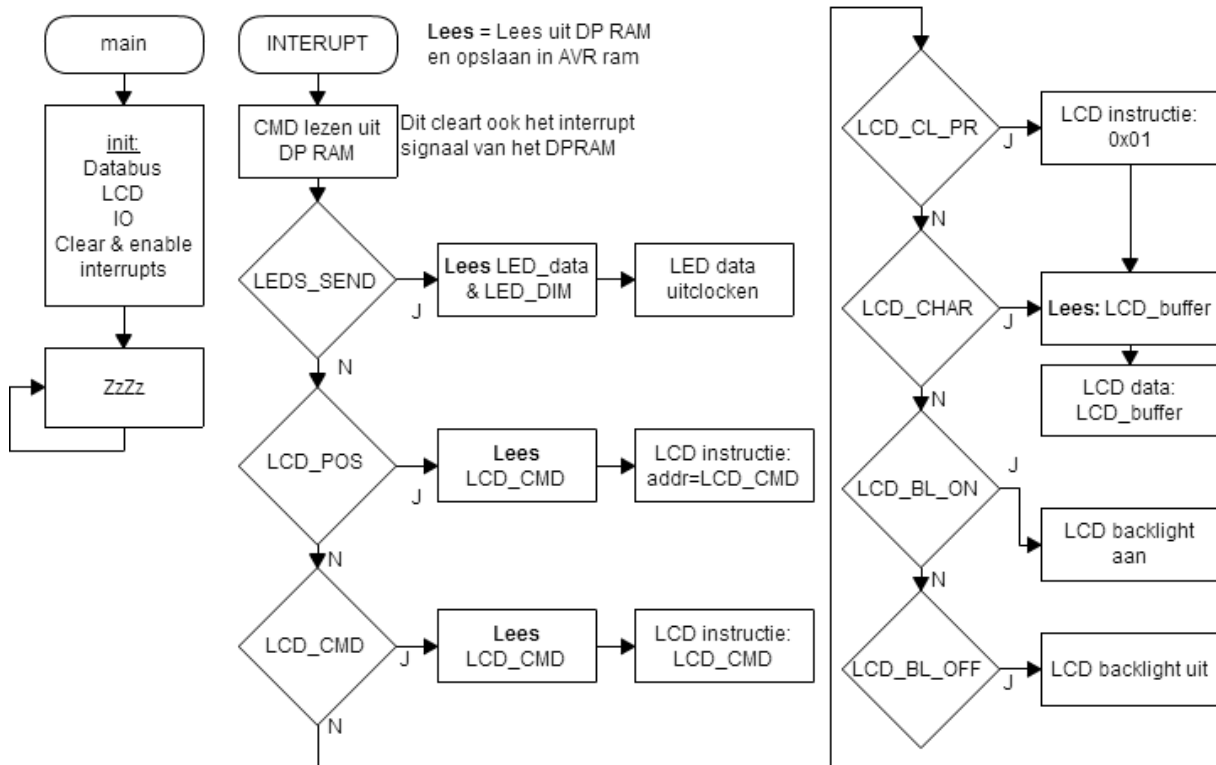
main

init:
Databus
LCD
IO
Clear & enable interrupts

ZzZz

INTERUPT

Lees = Lees uit DP RAM en opslaan in AVR ram

CMD lezen uit DP RAM

Dit cleart ook het interrupt signaal van het DPRAM

LEDS_SEND

J

Lees LED_data & LED_DIM

LED data uitclocken

N

LCD_POS

J

Lees LCD_CMD

LCD instructie: addr=LCD_CMD

N

LCD_CMD

J

Lees LCD_CMD

LCD instructie: LCD_CMD

N

LCD_CL_PR

J

LCD instructie: 0x01

N

LCD_CHAR

J

Lees: LCD_buffer

LCD data: LCD_buffer

N

LCD_BL_ON

J

LCD backlight aan

N

LCD_BL_OFF

J

LCD backlight uit